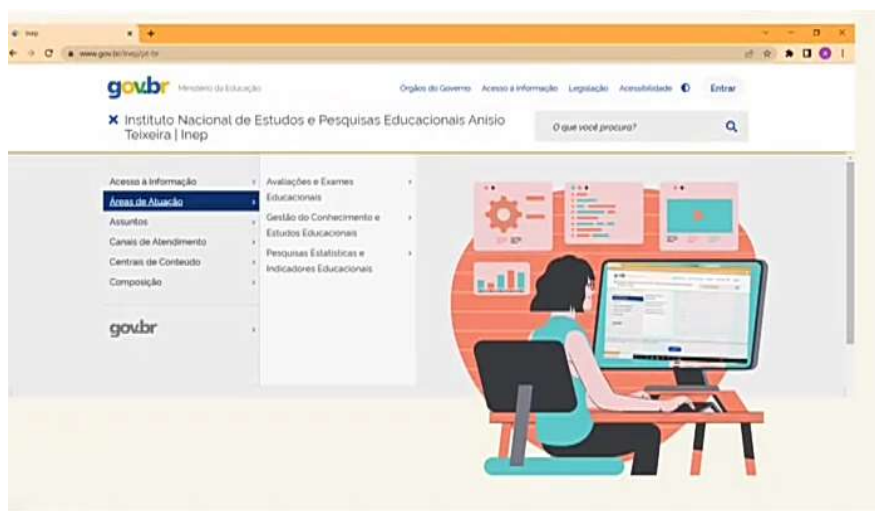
Inep

www.gov.br/inep/pt-br

gov.br Ministério da Educação

Órgãos do Governo Acesso à Informação Legislação Acessibilidade Entrar

Instituto Nacional de Estudos e Pesquisas Educacionais Anísio Teixeira | Inep

O que você procura?

Acesso à Informação
Áreas de Atuação
Assuntos
Canais de Atendimento
Centrais de Conteúdo
Composição

gov.br

Avaliações e Exames Educacionais
Gestão do Conhecimento e Estudos Educacionais
Pesquisas Estatísticas e Indicadores Educacionais